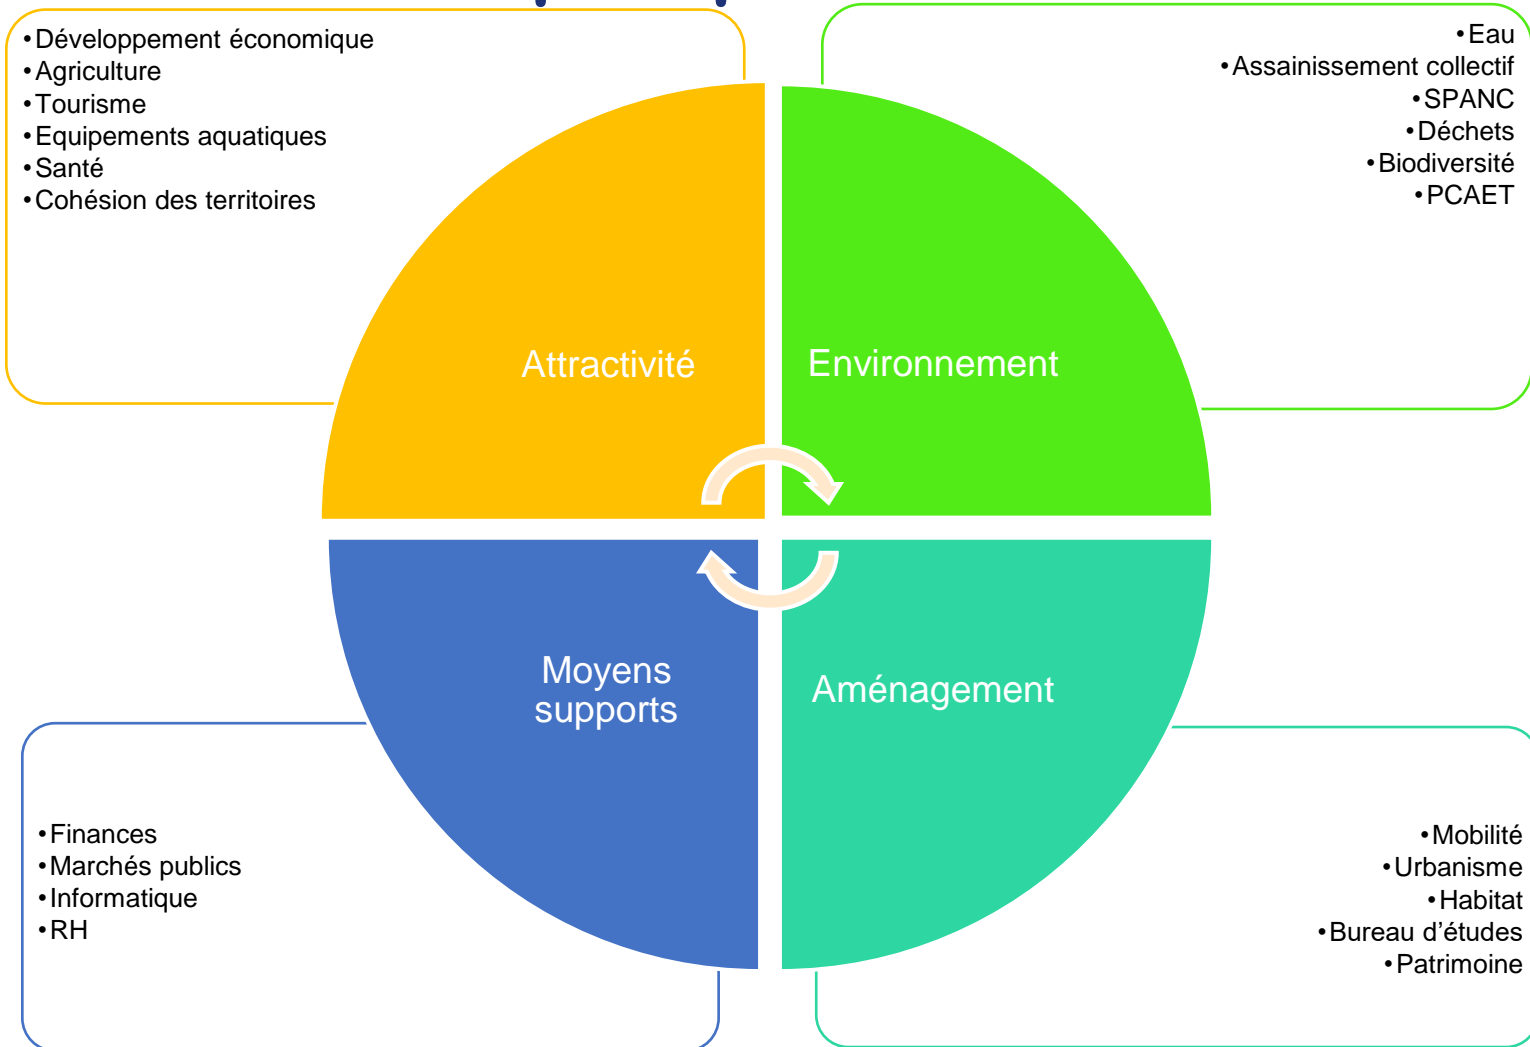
•Développement économique
•Agriculture
•Tourisme
•Equipements aquatiques
•Santé
•Cohésion des territoires

•Eau
•Assainissement collectif
•SPANC
•Déchets
•Biodiversité
•PCAET

Attractivité

Environnement

Moyens supports

Aménagement

•Finances
•Marchés publics
•Informatique
•RH

•Mobilité
•Urbanisme
•Habitat
•Bureau d'études
•Patrimoine